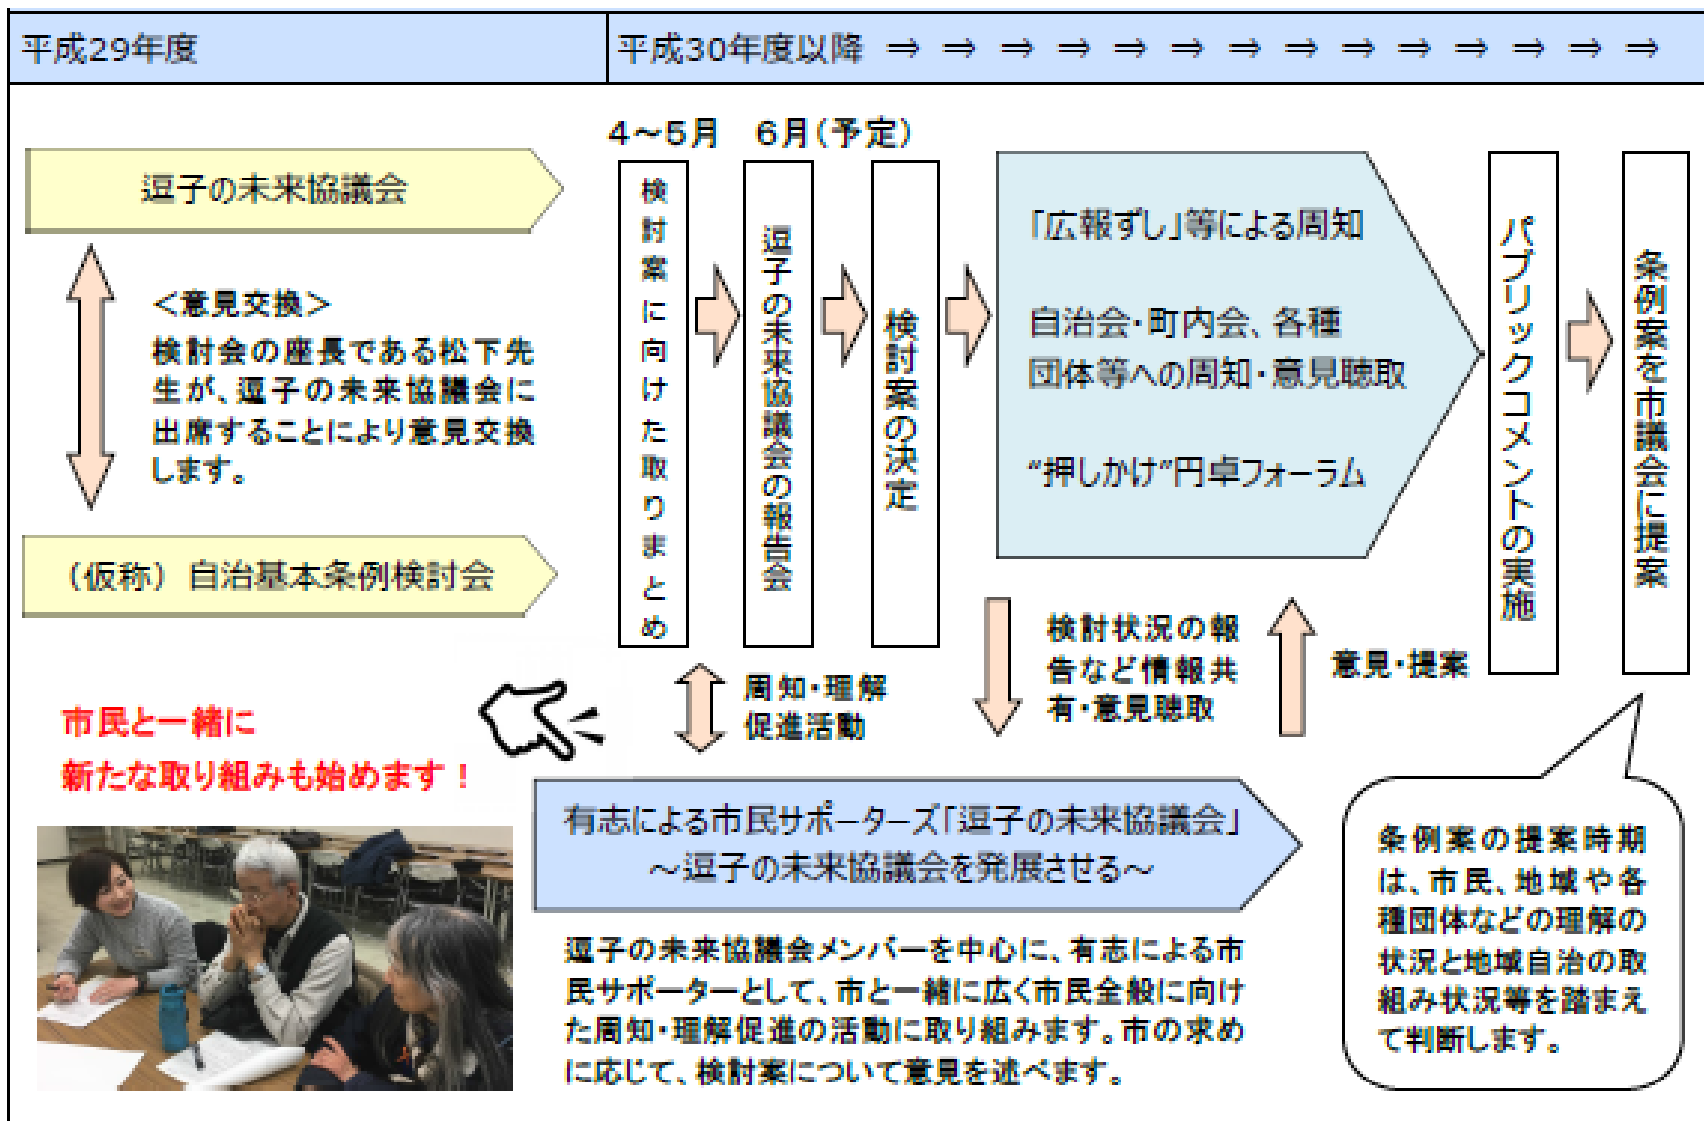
平成29年度

平成30年度以降 ⇒ ⇒ ⇒ ⇒ ⇒ ⇒ ⇒ ⇒ ⇒ ⇒ ⇒ ⇒ ⇒ ⇒

逗子の未来協議会

<意見交換>
検討会の座長である松下先生が、逗子の未来協議会に出席することにより意見交換します。

(仮称)自治基本条例検討会

4~5月

検討案に向けた取りまとめ

6月(予定)

逗子の未来協議会の報告会

検討案の決定

「広報ずし」等による周知

自治会・町内会、各種団体等への周知・意見聴取

"押しかけ"円卓フォーラム

パブリックコメントの実施

条例案を市議会に提案

周知・理解促進活動

検討状況の報告など情報共有・意見聴取

意見・提案

市民と一緒に
新たな取り組みも始めます!

有志による市民サポーターズ「逗子の未来協議会」
~逗子の未来協議会を発展させる~

逗子の未来協議会メンバーを中心に、有志による市民サポーターとして、市と一緒に広く市民全般に向けた周知・理解促進の活動に取り組みます。市の求めに応じて、検討案について意見を述べます。

条例案の提案時期は、市民、地域や各種団体などの理解の状況と地域自治の取組み状況等を踏まえて判断します。